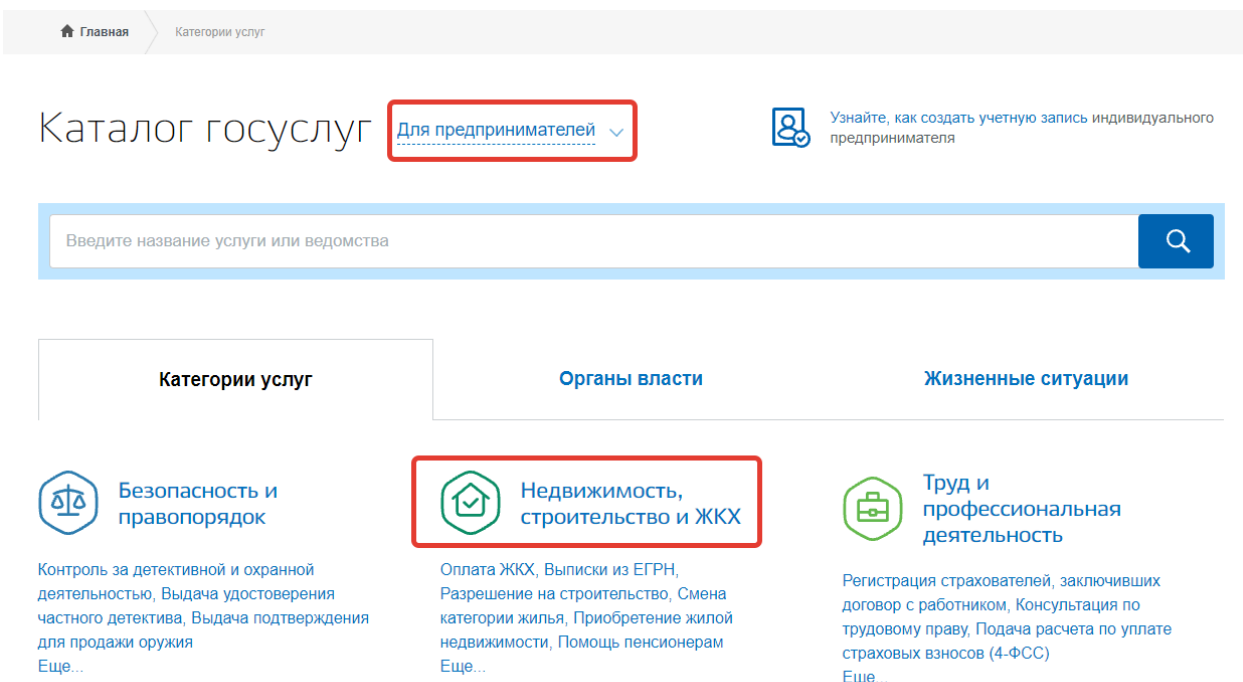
Главная Категории услуг

Каталог госуслуг Для предпринимателей

Узнайте, как создать учетную запись индивидуального предпринимателя

Введите название услуги или ведомства

Категории услуг Органы власти Жизненные ситуации

Безопасность и правопорядок

Контроль за детективной и охранной деятельностью, Выдача удостоверения частного детектива, Выдача подтверждения для продажи оружия
Еще...

Недвижимость, строительство и ЖКХ

Оплата ЖКХ, Выписки из ЕГРН, Разрешение на строительство, Смена категории жилья, Приобретение жилой недвижимости, Помощь пенсионерам
Еще...

Труд и профессиональная деятельность

Регистрация страхователей, заключивших договор с работником, Консультация по трудовому праву, Подача расчета по уплате страховых взносов (4-ФСС)
Еще...